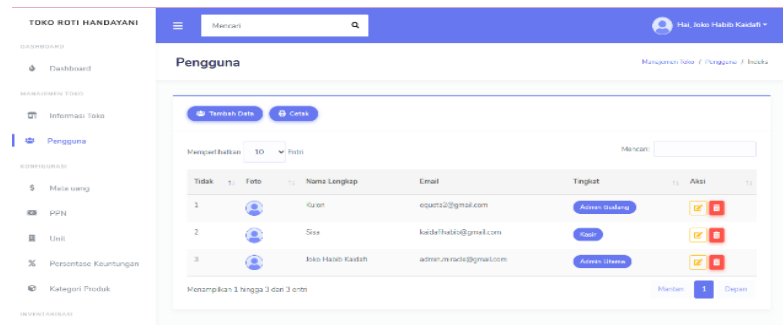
TOKO ROTI HANDAYANI

DASHBOARD

Dashboard

MANAJEMEN TOKO

Informasi Toko

Pengguna

KONFIGURASI

Mata uang

PPN

Unit

Persentase Keuntungan

Kategori Produk

INVENTARISASI

Mencari

Hai, Joko Habib Kaidafi

Pengguna

Manajemen Toko / Pengguna / Indeks

Tambah Data

Cetak

Memperlihatkan 10 Entri

Mencari:

| Tidak | Foto | Nama Lengkap | Email | Tingkat | Aksi |
|---|---|---|---|---|---|
| 1 | | Kuion | equets2@gmail.com | Admin Gudang | |
| 2 | | Sisa | kaidafihabib@gmail.com | Kasir | |
| 3 | | Joko Habib Kaidafi | admin.minada@gmail.com | Admin Utama | |

Menampilkan 1 hingga 3 dari 3 entri

Mantan 1 Depan